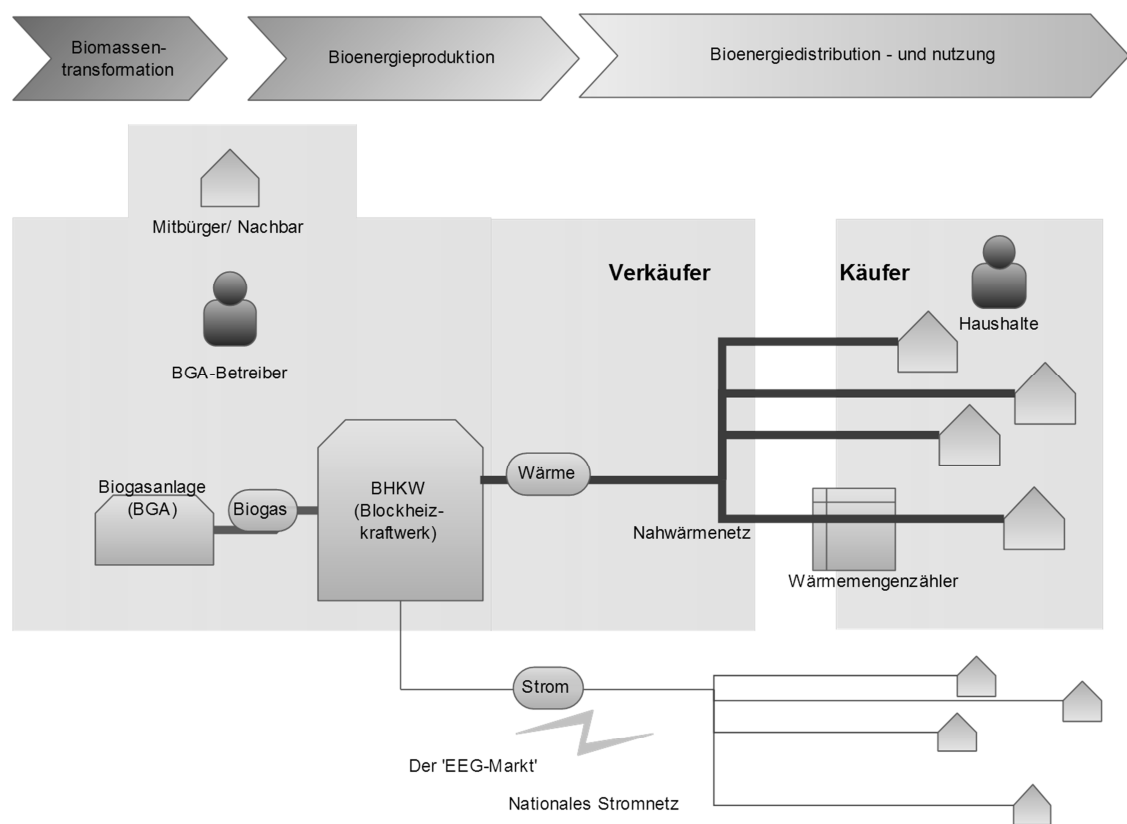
Biomassentransformation

Bioenergieproduktion

Bioenergiedistribution - und nutzung

Mitbürger/ Nachbar

BGA-Betreiber

Verkäufer

Käufer

Haushalte

Biogasanlage (BGA)

Biogas

BHKW (Blockheizkraftwerk)

Wärme

Nahwärmenetz

Wärmemengenzähler

Strom

Der 'EEG-Markt'

Nationales Stromnetz